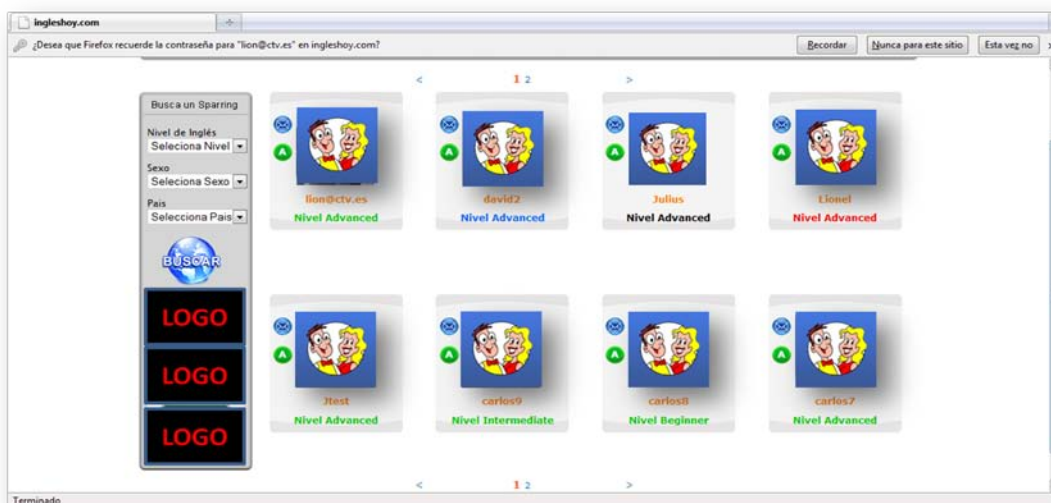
ingleshoy.com

¿Desea que Firefox recuerde la contraseña para "lion@ctv.es" en ingleshoy.com?

Recordar

Nunca para este sitio

Esta vez no

< 1 2 >

Busca un Sparring

Nivel de Inglés
Selecciona Nivel

Sexo
Selecciona Sexo

Pais
Selecciona Pais

BUSCAR

LOGO

LOGO

LOGO

lion@ctv.es
Nivel Advanced

david2
Nivel Advanced

Julius
Nivel Advanced

Lionel
Nivel Advanced

Jtest
Nivel Advanced

carlos9
Nivel Intermediate

carlos8
Nivel Beginner

carlos7
Nivel Advanced

< 1 2 >

Terminado